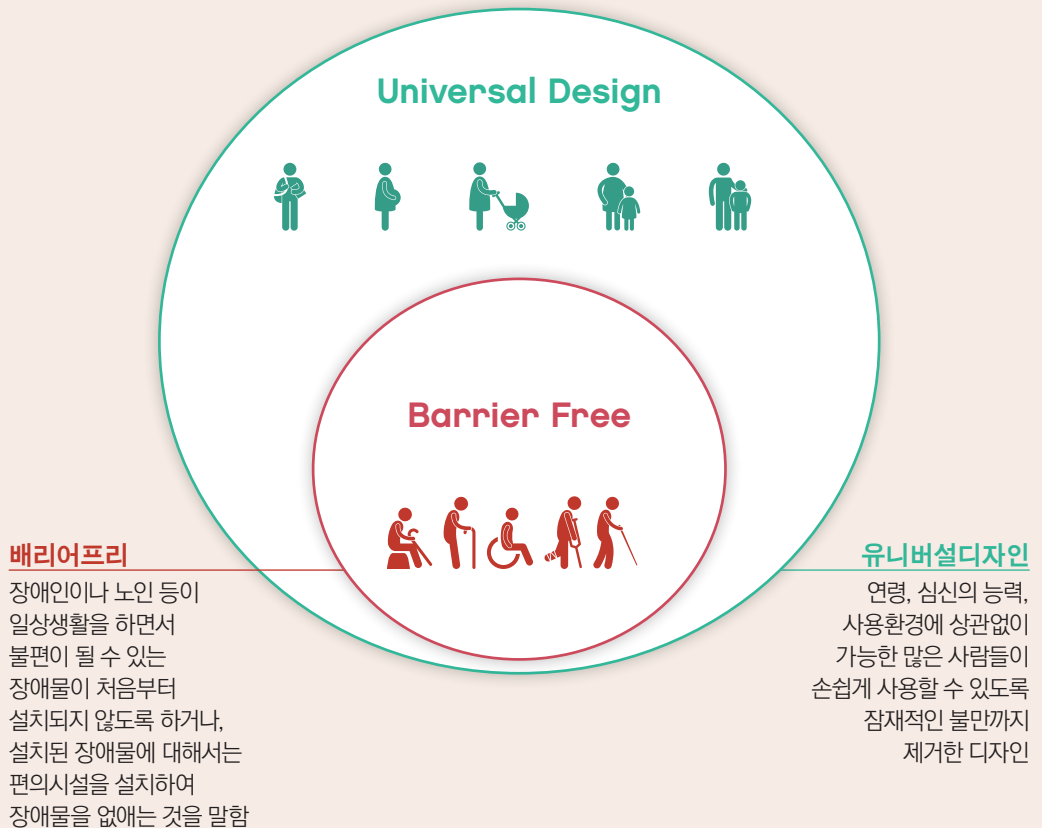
Universal Design

Barrier Free

배리어프리

장애인이나 노인 등이 일상생활을 하면서 불편이 될 수 있는 장애물이 처음부터 설치되지 않도록 하거나, 설치된 장애물에 대해서는 편의시설을 설치하여 장애물을 없애는 것을 말함

유니버설디자인

연령, 심신의 능력, 사용환경에 상관없이 가능한 많은 사람들이 손쉽게 사용할 수 있도록 잠재적인 불만까지 제거한 디자인